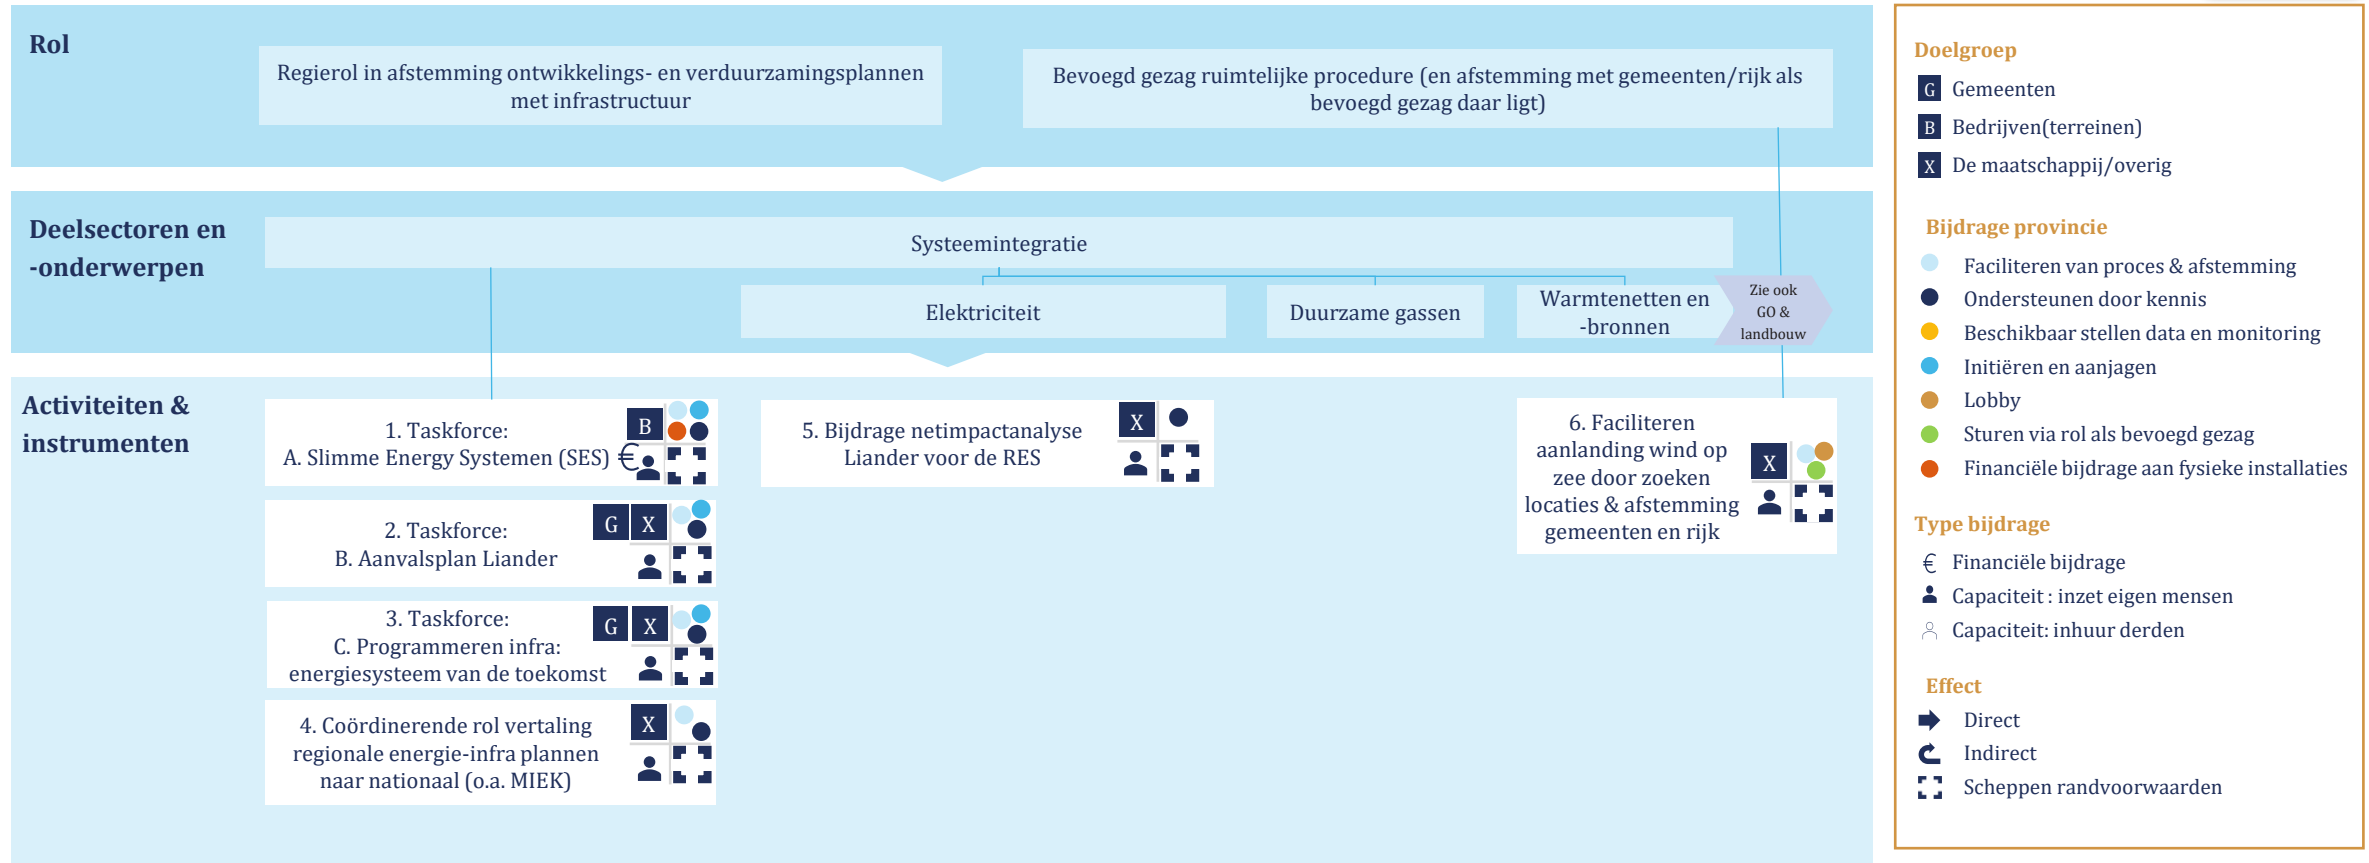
Rol

Regierol in afstemming ontwikkelings- en verduurzamingsplannen met infrastructuur

Bevoegd gezag ruimtelijke procedure (en afstemming met gemeenten/rijk als bevoegd gezag daar ligt)

Deelsectoren en -onderwerpen

Systeemintegratie

Elektriciteit

Duurzame gassen

Warmtenetten en -bronnen

Zie ook GO & landbouw

Activiteiten & instrumenten

1. Taskforce: A. Slimme Energy Systemen (SES)

B

€

2. Taskforce: B. Aanvalsplan Liander

G X

3. Taskforce: C. Programmeren infra: energiesysteem van de toekomst

G X

4. Coördinerende rol vertaling regionale energie-infra plannen naar nationaal (o.a. MIEK)

X

5. Bijdrage netimpactanalyse Liander voor de RES

X

6. Faciliteren aanlanding wind op zee door zoeken locaties & afstemming gemeenten en rijk

X

Doelgroep

G Gemeenten

B Bedrijven(terreinen)

X De maatschappij/overig

Bijdrage provincie

Faciliteren van proces & afstemming

Ondersteunen door kennis

Beschikbaar stellen data en monitoring

Initiëren en aanjagen

Lobby

Sturen via rol als bevoegd gezag

Financiële bijdrage aan fysieke installaties

Type bijdrage

€ Financiële bijdrage

Capaciteit : inzet eigen mensen

Capaciteit: inhuur derden

Effect

Direct

Indirect

Scheppen randvoorwaarden